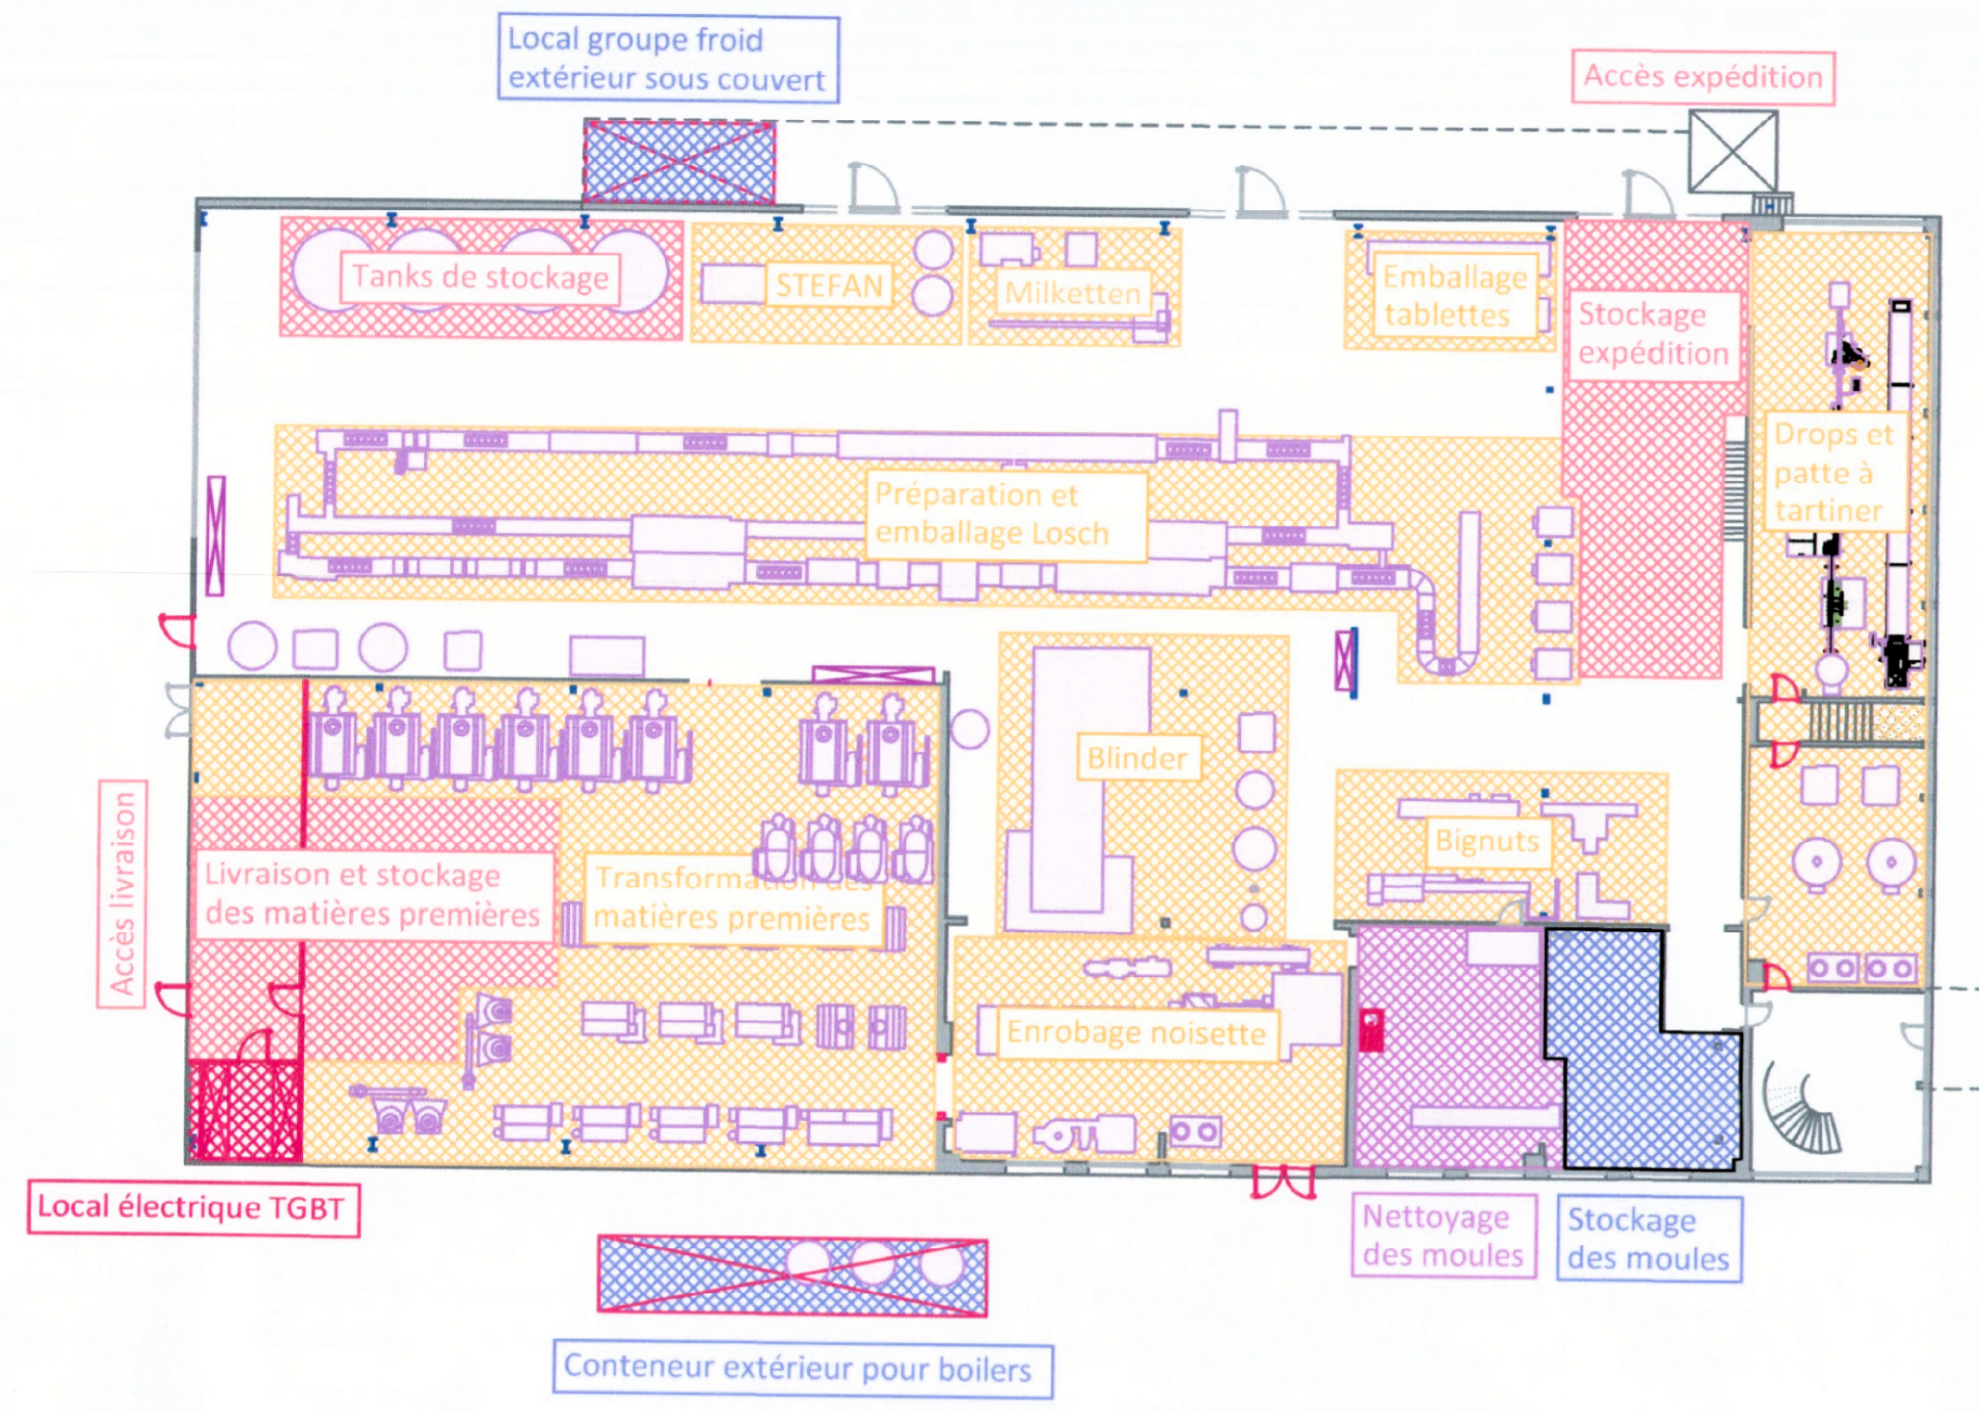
Local groupe froid extérieur sous couvert

Accès expédition

Tanks de stockage

STEFAN

Milketten

Emballage tablettes

Stockage expédition

Drops et patte à tartiner

Préparation et emballage Losch

Blinder

Bignuts

Accès livraison

Livraison et stockage des matières premières

Transformation des matières premières

Enrobage noisette

Local électrique TGBT

Nettoyage des moules

Stockage des moules

Conteneur extérieur pour boilers